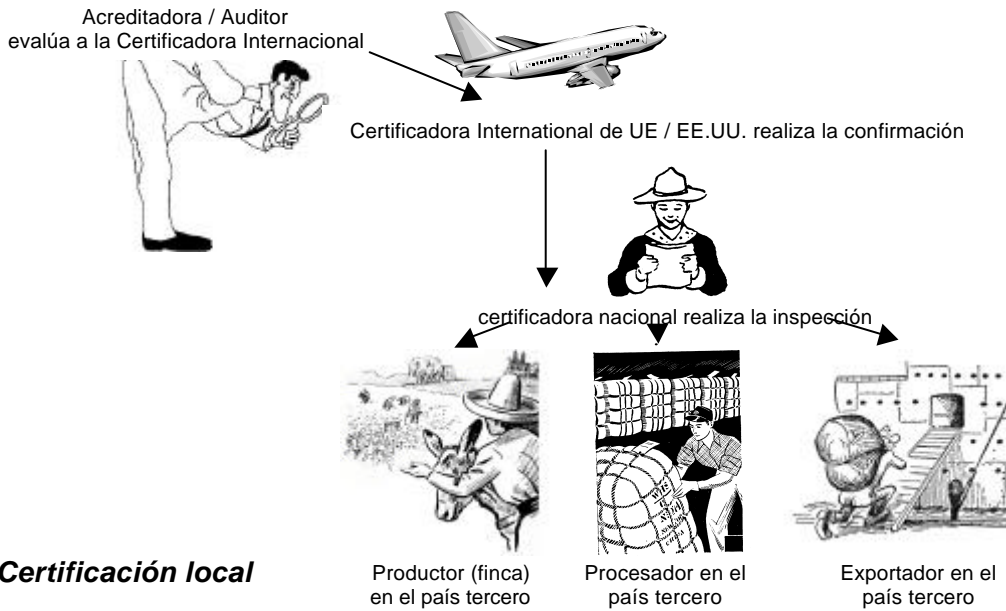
Acreditadora / Auditor
evalúa a la Certificadora Internacional

Certificadora International de UE / EE.UU. realiza la confirmación

certificadora nacional realiza la inspección

Certificación local

Productor (finca) en el país tercero

Procesador en el país tercero

Exportador en el país tercero